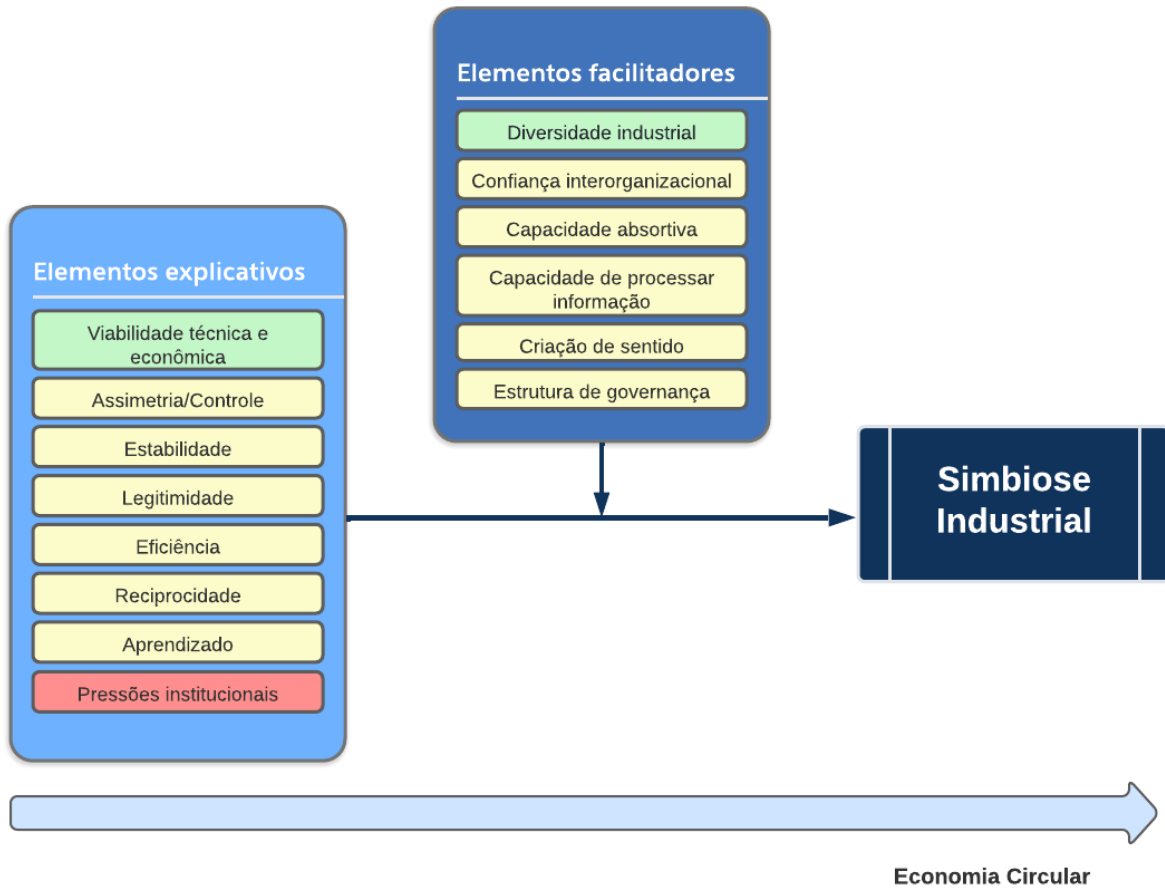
Elementos facilitadores

Diversidade industrial

Confiança interorganizacional

Capacidade absortiva

Capacidade de processar informação

Criação de sentido

Estrutura de governança

Elementos explicativos

Viabilidade técnica e econômica

Assimetria/Controle

Estabilidade

Legitimidade

Eficiência

Reciprocidade

Aprendizado

Pressões institucionais

Simbiose Industrial

Economia Circular